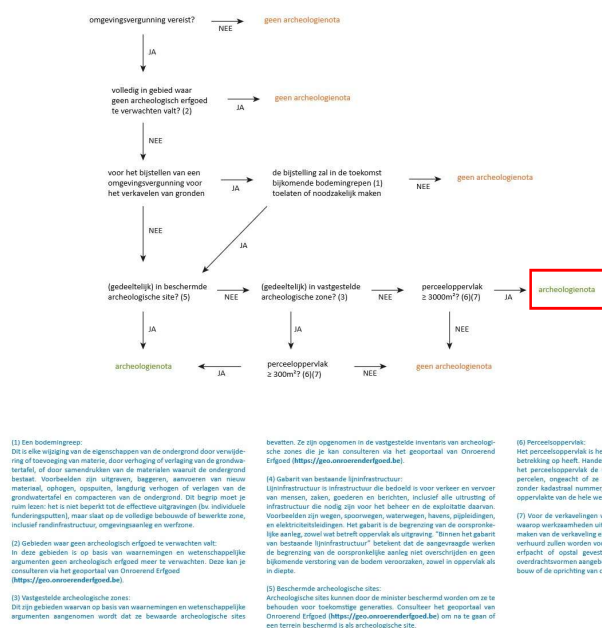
omgevingsvergunning vereist?
NEE
geen archeologienota
JA
volledig in gebied waar geen archeologisch erfgoed te verwachten valt? (2)
JA
geen archeologienota
NEE
voor het bijstellen van een omgevingsvergunning voor het verkavelen van gronden
JA
de bijstelling zal in de toekomst bijkomende bodemingrepen (1) toelaten of noodzakelijk maken
NEE
geen archeologienota
NEE
JA
(gedeeltelijk) in beschermde archeologische site? (5)
NEE
(gedeeltelijk) in vastgestelde archeologische zone? (3)
NEE
perceeloppervlak ≥ 3000m²? (6)(7)
JA
archeologienota
JA
JA
NEE
archeologienota
perceeloppervlak ≥ 300m²? (6)(7)
NEE
geen archeologienota

(1) Een bodemingreep:
Dit is elke wijziging van de eigenschappen van de ondergrond door verwijdering of toevoeging van materie, door verhoging of verlaging van de grondwatertafel, of door samendrukken van de materialen waaruit de ondergrond bestaat. Voorbeelden zijn uitgraven, baggeren, aanvoeren van nieuw materiaal, ophogen, opspuiten, langdurig verhogen of verlagen van de grondwatertafel en compacteren van de ondergrond. Dit begrip moet je ruim lezen: het is niet beperkt tot de effectieve uitgravingen (bv. individuele funderingsputten), maar slaat op de volledige bebouwde of bewerkte zone, inclusief randinfrastructuur, omgevingsaanleg en werfzone.

(2) Gebieden waar geen archeologisch erfgoed te verwachten valt:
In deze gebieden is op basis van waarnemingen en wetenschappelijke argumenten geen archeologisch erfgoed meer te verwachten. Deze kan je consulteren via het geoportaal van Onroerend Erfgoed (https://geo.onroerenderfgoed.be).

(3) Vastgestelde archeologische zones:
Dit zijn gebieden waarvan op basis van waarnemingen en wetenschappelijke argumenten aangenomen wordt dat ze bewaarde archeologische sites bevatten. Ze zijn opgenomen in de vastgestelde inventaris van archeologische zones die je kan consulteren via het geoportaal van Onroerend Erfgoed (https://geo.onroerenderfgoed.be).

(4) Gabarit van bestaande lijninfrastructuur:
Lijninfrastructuur is infrastructuur die bedoeld is voor verkeer en vervoer van mensen, zaken, goederen en berichten, inclusief alle uitrusting of infrastructuur die nodig zijn voor het beheer en de exploitatie daarvan. Voorbeelden zijn wegen, spoorwegen, waterwegen, havens, pijpleidingen, en elektriciteitsleidingen. Het gabarit is de begrenzing van de oorspronkelijke aanleg, zowel wat betreft oppervlak als uitgraving. "Binnen het gabarit van bestaande lijninfrastructuur" betekent dat de aangevraagde werken de begrenzing van de oorspronkelijke aanleg niet overschrijden en geen bijkomende verstoring van de bodem veroorzaken, zowel in oppervlak als in diepte.

(5) Beschermde archeologische sites:
Archeologische sites kunnen door de minister beschermd worden om ze te behouden voor toekomstige generaties. Consulteer het geoportaal van Onroerend Erfgoed (https://geo.onroerenderfgoed.be) om na te gaan of een terrein beschermd is als archeologische site.

(6) Perceelsoppervlak:
Het perceelsoppervlak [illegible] betrekking op heeft. Hande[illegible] het perceelsoppervlak de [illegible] percelen, ongeacht of ze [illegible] zonder kadastraal nummer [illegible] oppervlakte van de hele we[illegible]

(7) Voor de verkavelingen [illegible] waarop werkzaamheden ui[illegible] maken van de verkaveling e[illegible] verbonden zullen worden vo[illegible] erfpacht of opstal gevest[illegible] overdrachtsvormen aangeb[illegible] bouw of de oprichting van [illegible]